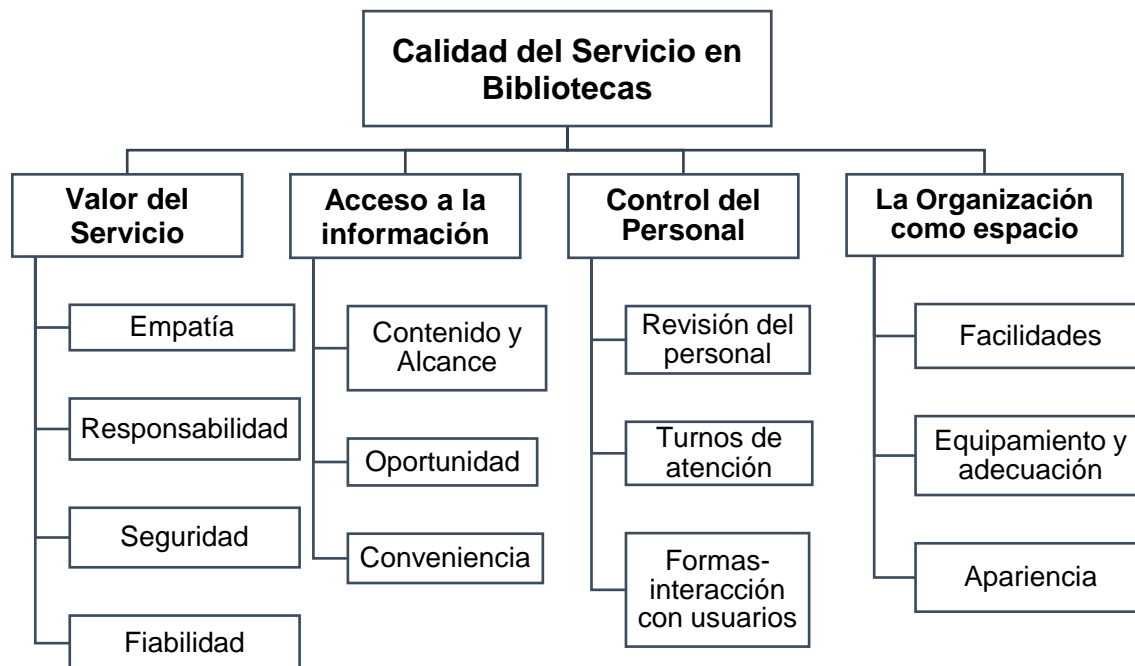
Calidad del Servicio en Bibliotecas

Valor del Servicio

Empatía

Responsabilidad

Seguridad

Fiabilidad

Acceso a la información

Contenido y Alcance

Oportunidad

Conveniencia

Control del Personal

Revisión del personal

Turnos de atención

Formas-interacción con usuarios

La Organización como espacio

Facilidades

Equipamiento y adecuación

Apariencia